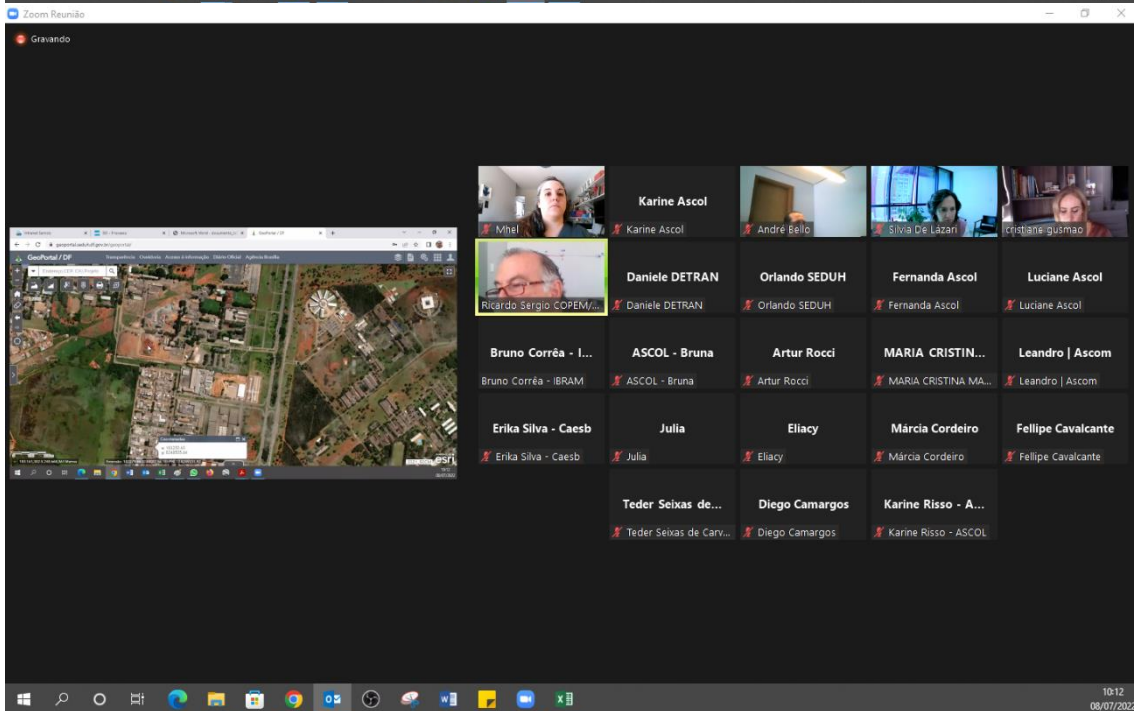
Zoom Reunião

Gravando

GeoPortal / DF

esri

Mhel

Karine Ascol

Karine Ascol

André Bello

Silvia De Lazari

cristiane gusmao

Ricardo Sergio COPEM/...

Daniele DETRAN

Daniele DETRAN

Orlando SEDUH

Orlando SEDUH

Fernanda Ascol

Fernanda Ascol

Luciane Ascol

Luciane Ascol

Bruno Corrêa - I...

Bruno Corrêa - IBRAM

ASCOL - Bruna

ASCOL - Bruna

Artur Rocci

Artur Rocci

MARIA CRISTIN...

MARIA CRISTINA MA...

Leandro | Ascom

Leandro | Ascom

Erika Silva - Caesb

Erika Silva - Caesb

Julia

Julia

Eliacy

Eliacy

Márcia Cordeiro

Márcia Cordeiro

Fellipe Cavalcante

Fellipe Cavalcante

Teder Seixas de...

Teder Seixas de Carv...

Diego Camargos

Diego Camargos

Karine Risso - A...

Karine Risso - ASCOL

10:12
08/07/2022